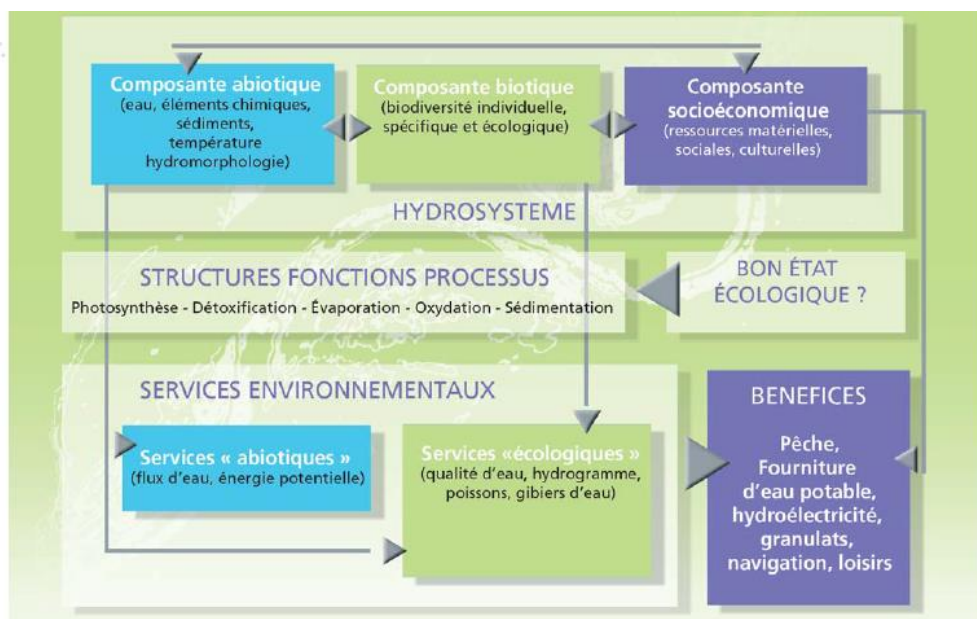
Composante abiotique
(eau, éléments chimiques, sédiments, température hydromorphologie)

Composante biotique
(biodiversité individuelle, spécifique et écologique)

Composante socioéconomique
(ressources matérielles, sociales, culturelles)

HYDROSYSTEME

STRUCTURES FONCTIONS PROCESSUS
Photosynthèse - Détoxification - Évaporation - Oxydation - Sédimentation

BON ÉTAT ÉCOLOGIQUE ?

SERVICES ENVIRONNEMENTAUX

Services « abiotiques »
(flux d'eau, énergie potentielle)

Services «écologiques »
(qualité d'eau, hydrogramme, poissons, gibiers d'eau)

BENEFICES

Pêche, Fourniture d'eau potable, hydroélectricité, granulats, navigation, loisirs